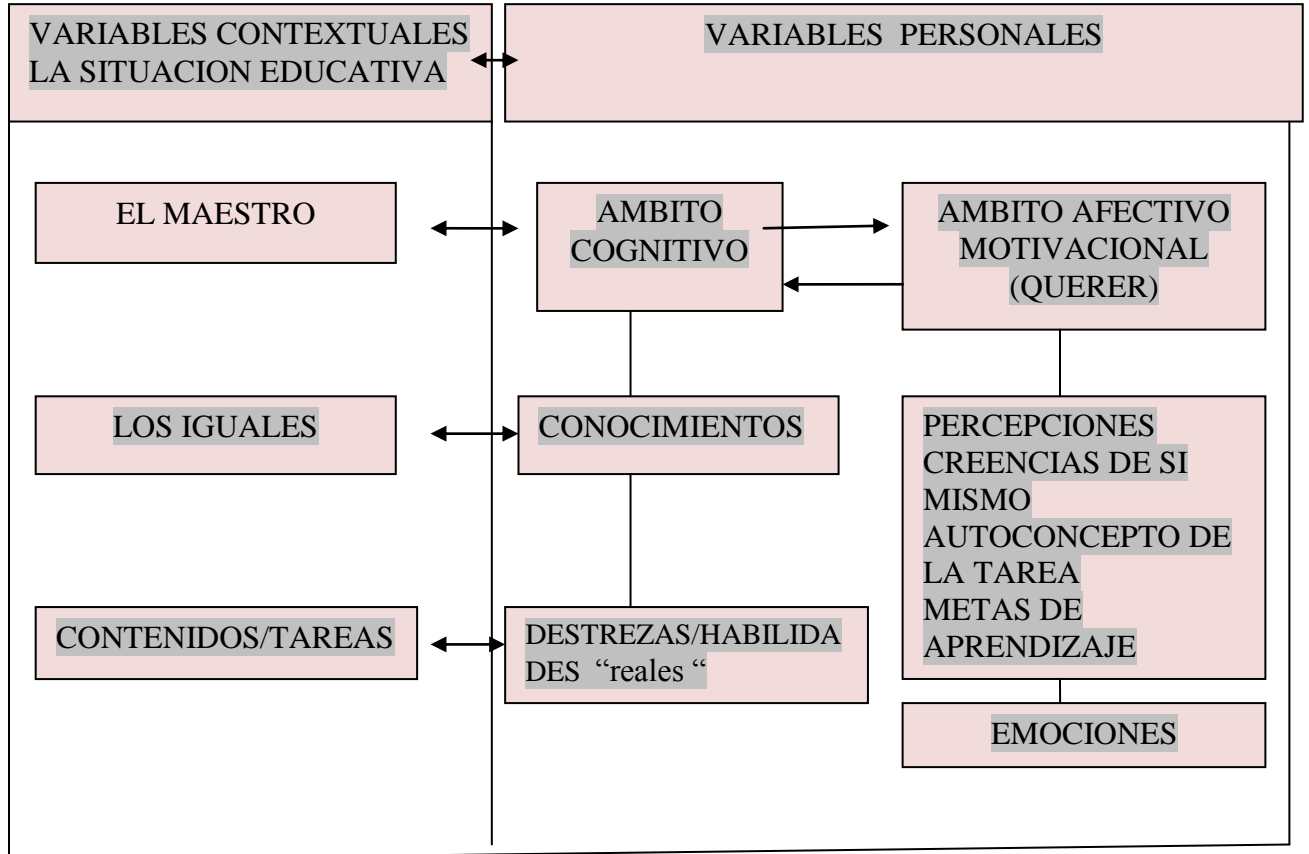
VARIABLES CONTEXTUALES LA SITUACION EDUCATIVA

VARIABLES PERSONALES

EL MAESTRO

AMBITO COGNITIVO

AMBITO AFECTIVO MOTIVACIONAL (QUERER)

LOS IGUALES

CONOCIMIENTOS

PERCEPCIONES CREENCIAS DE SI MISMO AUTOCONCEPTO DE LA TAREA METAS DE APRENDIZAJE

CONTENIDOS/TAREAS

DESTREZAS/HABILIDADES "reales "

EMOCIONES